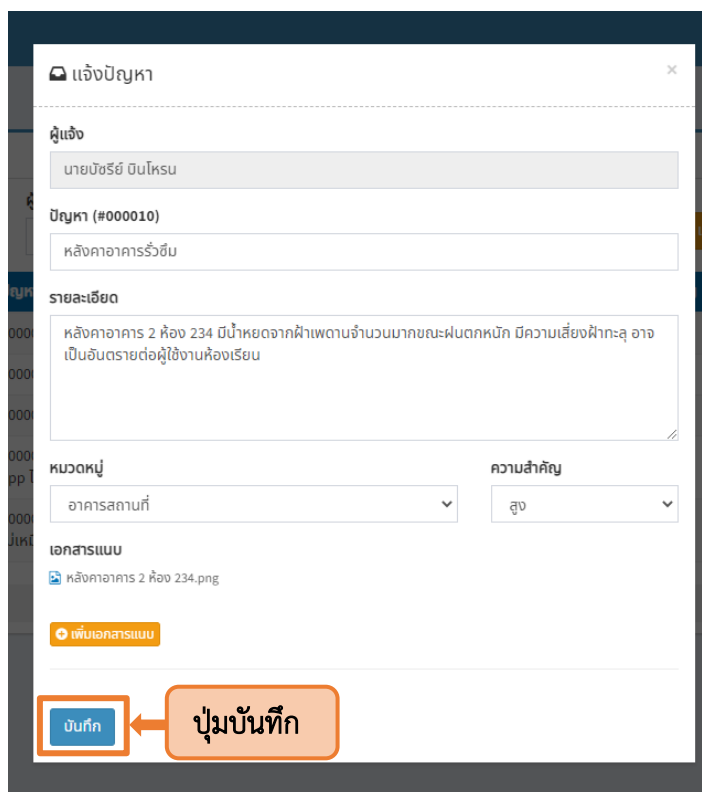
แจ้งปัญหา

×

ผู้แจ้ง

นายบัชรีย์ บินโหรน

ปัญหา (#000010)

หลังคาอาคารรั่วซึม

รายละเอียด

หลังคาอาคาร 2 ห้อง 234 มีน้ำหยดจากฝ้าเพดานจำนวนมากขณะฝนตกหนัก มีความเสี่ยงฝ้าทะลุ อาจเป็นอันตรายต่อผู้ใช้งานห้องเรียน

หมวดหมู่

อาคารสถานที่

ความสำคัญ

สูง

เอกสารแนบ

หลังคาอาคาร 2 ห้อง 234.png

เพิ่มเอกสารแนบ

บันทึก

ปุ่มบันทึก